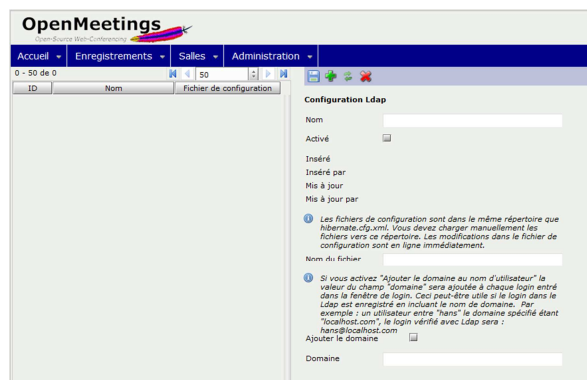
OpenMeetings
Open-Source Web-Conferencing

Accueil Enregistrements Salles Administration

0 - 50 de 0
50

| ID | Nom | Fichier de configuration |
|---|---|---|

Configuration Ldap

Nom

Activé

Inséré

Inséré par

Mis à jour

Mis à jour par

Les fichiers de configuration sont dans le même répertoire que hibernate.cfg.xml. Vous devez charger manuellement les fichiers vers ce répertoire. Les modifications dans le fichier de configuration sont en ligne immédiatement.

Nom du fichier

Si vous activez "Ajouter le domaine au nom d'utilisateur" la valeur du champ "domaine" sera ajoutée à chaque login entré dans la fenêtre de login. Ceci peut-être utile si le login dans le Ldap est enregistré en incluant le nom de domaine. Par exemple : un utilisateur entre "hans" le domaine spécifié étant "localhost.com", le login vérifié avec Ldap sera : hans@localhost.com

Ajouter le domaine

Domaine